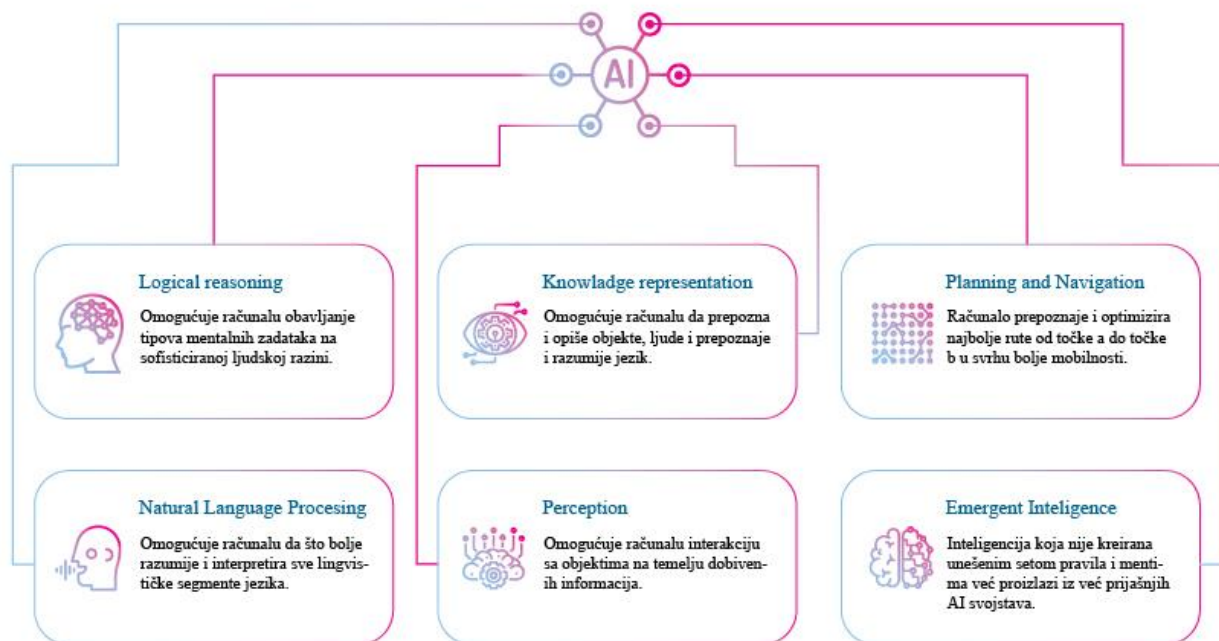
AI

Logical reasoning

Omogućuje računalu obavljanje tipova mentalnih zadataka na sofisticiranoj ljudskoj razini.

Knowladge representation

Omogućuje računalu da prepozna i opiše objekte, ljude i prepoznaje i razumije jezik.

Planning and Navigation

Računalo prepoznaje i optimizira najbolje rute od točke a do točke b u svrhu bolje mobilnosti.

Natural Language Procesing

Omogućuje računalu da što bolje razumije i interpretira sve lingvističke segmente jezika.

Perception

Omogućuje računalu interakciju sa objektima na temelju dobivenih informacija.

Emergent Inteligence

Inteligencija koja nije kreirana unešenim setom pravila i mentima već proizlazi iz već prijašnjih AI svojstava.